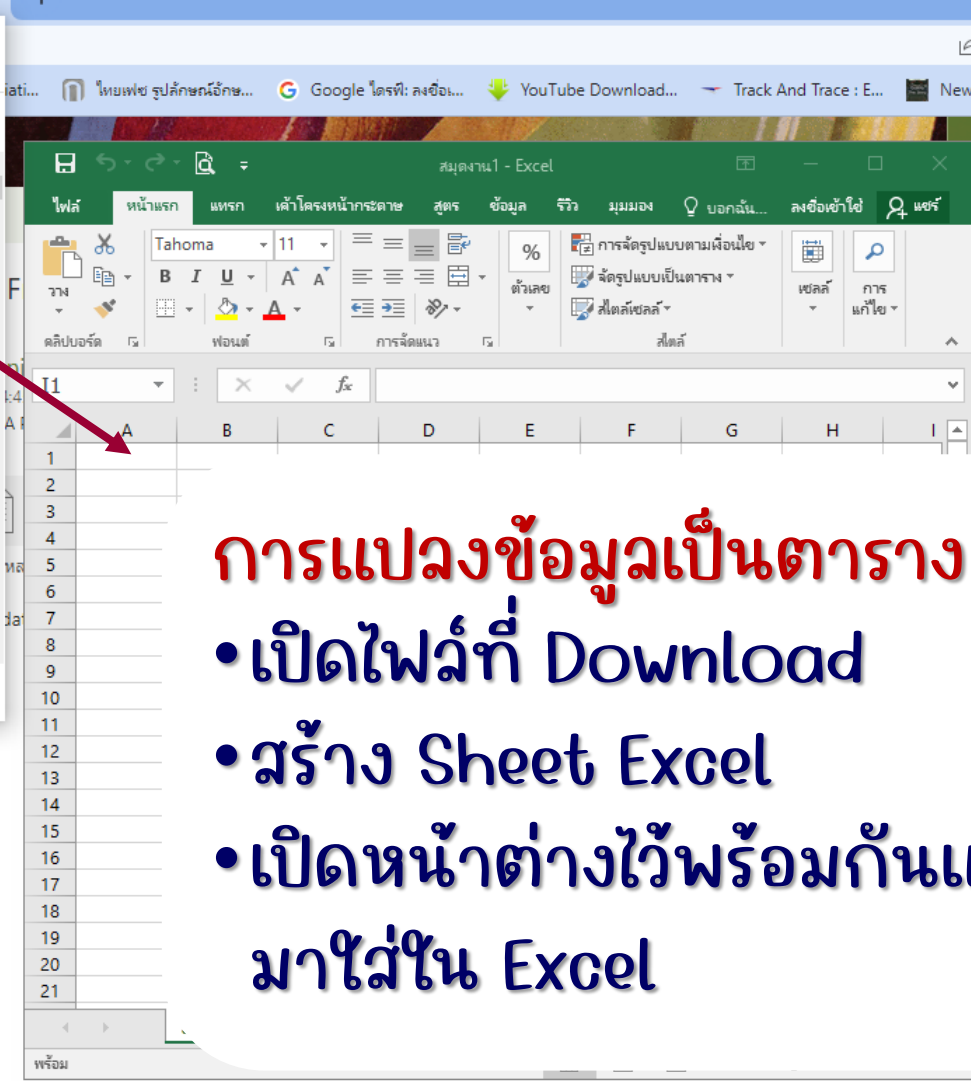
iati... ไทยเฟซ รูปลักษณ์อักษ... Google ไดรฟ์: ลงชื่อเ... YouTube Download... Track And Trace : E... New

สมุดงาน1 - Excel

ไฟล์ หน้าแรก แทรก เค้าโครงหน้ากระดาษ สูตร ข้อมูล รีวิว มุมมอง บอกฉัน... ลงชื่อเข้าใช้ แชร์

วาง Tahoma 11 B I U A A % ตัวเลข การจัดรูปแบบตามเงื่อนไข จัดรูปแบบเป็นตาราง สไตล์เซลล์ เซลล์ การแก้ไข

คลิปบอร์ด ฟอนต์ การจัดแนว สไตล์

I1 $f_x$

A B C D E F G H I

1 2 3 4 5 6 7 8 9 10 11 12 13 14 15 16 17 18 19 20 21

พร้อม

การแปลงข้อมูลเป็นตาราง
•เปิดไฟล์ที่ Download
•สร้าง Sheet Excel
•เปิดหน้าต่างไว้พร้อมกันแ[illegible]
มาใส่ใน Excel